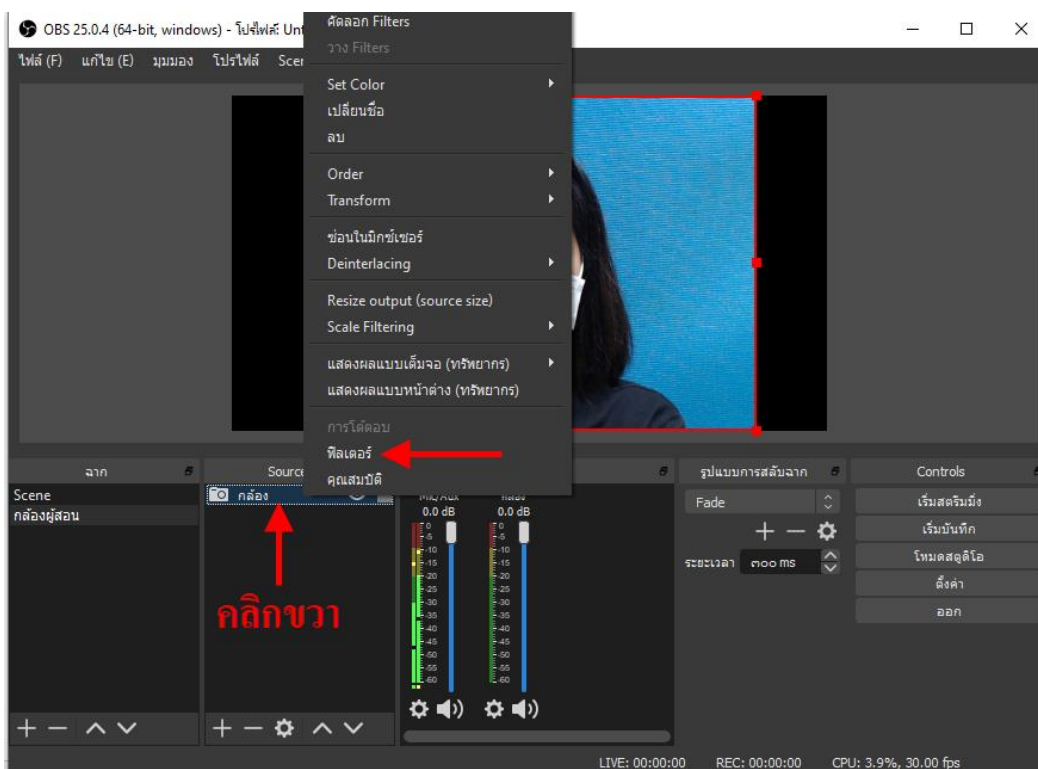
OBS 25.0.4 (64-bit, windows) - โปรไฟล์: Unt

ไฟล์ (F) แก้ไข (E) มุมมอง โปรไฟล์ Scer

คัดลอก Filters
วาง Filters
Set Color
เปลี่ยนชื่อ
ลบ
Order
Transform
ซ่อนในมิกซ์เซอร์
Deinterlacing
Resize output (source size)
Scale Filtering
แสดงผลแบบเต็มจอ (ทรัพยากร)
แสดงผลแบบหน้าต่าง (ทรัพยากร)
การโต้ตอบ
ฟิลเตอร์
คุณสมบัติ

ฉาก
Scene
กล้องผู้สอน

Source
กล้อง

คลิกขวา

Mic/Aux 0.0 dB
กล้อง 0.0 dB
0 -5 -10 -15 -20 -25 -30 -35 -40 -45 -50 -55 -60
0 -5 -10 -15 -20 -25 -30 -35 -40 -45 -50 -55 -60

รูปแบบการสลับฉาก
Fade
ระยะเวลา ๓๐๐ ms

Controls
เริ่มสตรีมมิ่ง
เริ่มบันทึก
โหมดสตูดิโอ
ตั้งค่า
ออก

LIVE: 00:00:00 REC: 00:00:00 CPU: 3.9%, 30.00 fps